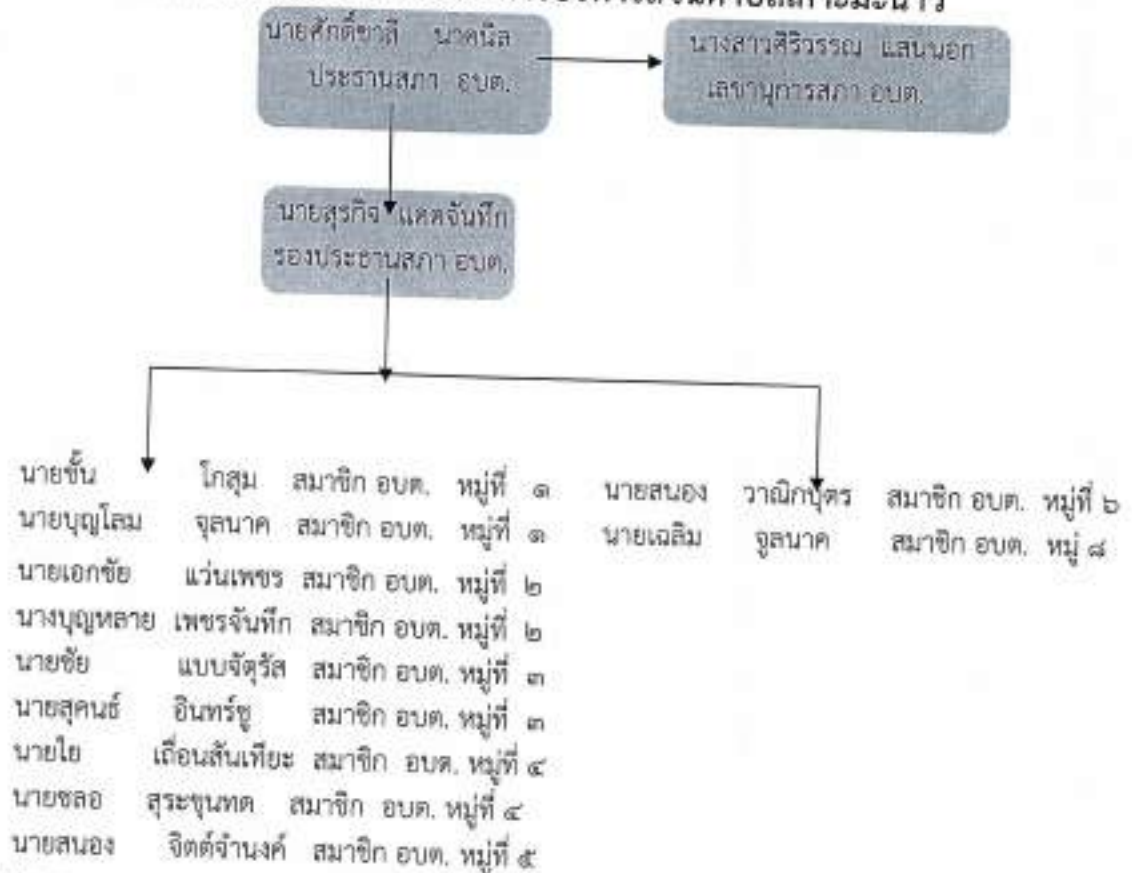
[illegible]

นายศักดิ์ชาติ นาคนิล ประธานสภา อบต.

นางสาวศิริวรรณ แสนนอก เลขานุการสภา อบต.

นายสุรกิจ แคดจันทึก รองประธานสภา อบต.

นายขั้น โกสุม สมาชิก อบต. หมู่ที่ ๑
นายบุญโลม จุลนาค สมาชิก อบต. หมู่ที่ ๑
นายเอกชัย แว่นเพชร สมาชิก อบต. หมู่ที่ ๒
นางบุญหลาย เพชรจันทึก สมาชิก อบต. หมู่ที่ ๒
นายชัย แบบจัตุรัส สมาชิก อบต. หมู่ที่ ๓
นายสุคนธ์ อินทร์ชู สมาชิก อบต. หมู่ที่ ๓
นายใย เถื่อนสันเทียะ สมาชิก อบต. หมู่ที่ ๔
นายชลอ สุระขุนทด สมาชิก อบต. หมู่ที่ ๔
นายสนอง จิตต์จำนงค์ สมาชิก อบต. หมู่ที่ ๕

นายสนอง วาณิกบุตร สมาชิก อบต. หมู่ที่ ๖
นายเฉลิม จูลนาค สมาชิก อบต. หมู่ ๘